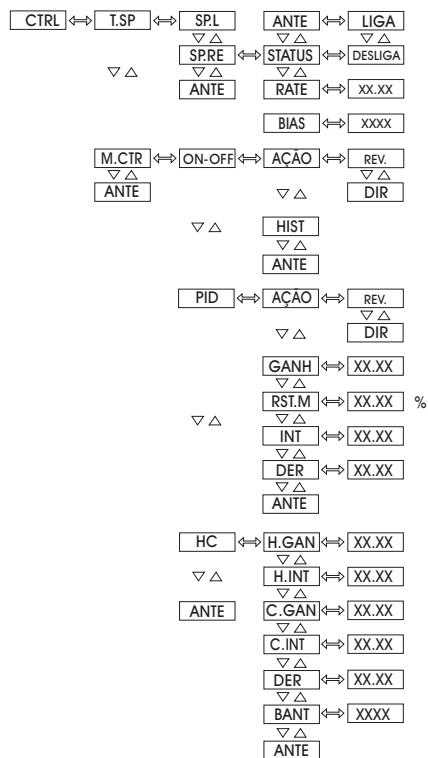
CTRL ⟺ T.SP ⟺ SP.L ANTE ⟺ LIGA
▽△ ▽△
SP.RE ⟺ STATUS ⟺ DESLIGA
▽△ ▽△ ▽△
ANTE RATE ⟺ XX.XX

BIAS ⟺ XXXX

M.CTR ⟺ ON-OFF ⟺ AÇÃO ⟺ REV.
▽△ ▽△
ANTE ▽△ DIR

▽△ HIST
▽△
ANTE

PID ⟺ AÇÃO ⟺ REV.
▽△
▽△ DIR

GANH ⟺ XX.XX
▽△
▽△ RST.M ⟺ XX.XX %
▽△
INT ⟺ XX.XX
▽△
DER ⟺ XX.XX
▽△
ANTE

HC ⟺ H.GAN ⟺ XX.XX
▽△
▽△ H.INT ⟺ XX.XX
▽△
ANTE C.GAN ⟺ XX.XX
▽△
C.INT ⟺ XX.XX
▽△
DER ⟺ XX.XX
▽△
BANT ⟺ XXXX
▽△
ANTE